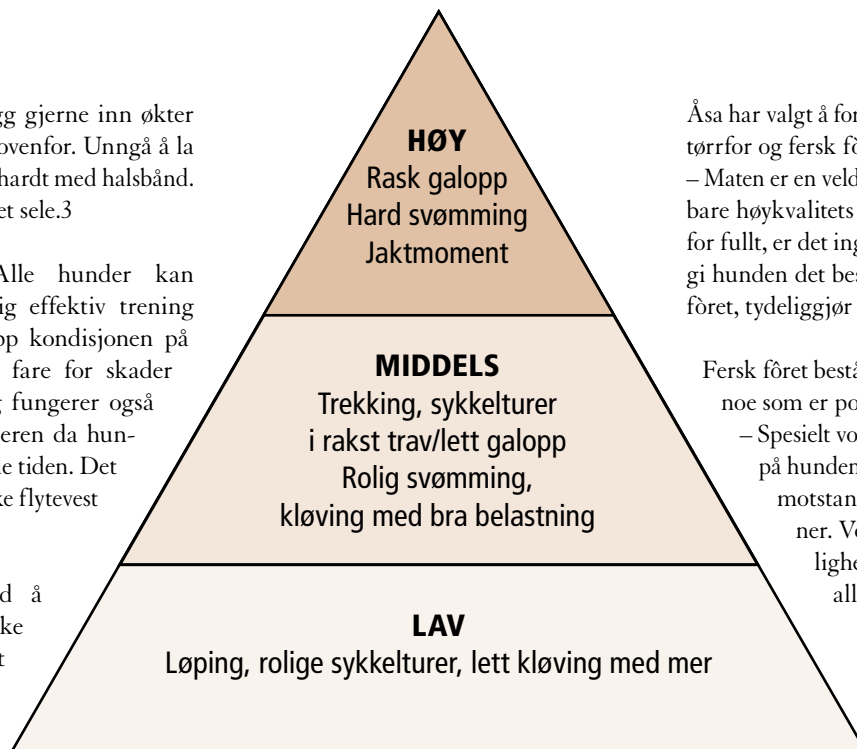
gg gjerne inn økter ovenfor. Unngå å la hardt med halsbånd. et sele.3

Alle hunder kan ig effektiv trening op kondisjonen på fare for skader fungerer også eren da hunke tiden. Det ke flytevest

d å ke t

HØY
Rask galopp
Hard svømming
Jaktmoment

MIDDELS
Trekking, sykkelturer
i rakst trav/lett galopp
Rolig svømming,
kløving med bra belastning

LAV
Løping, rolige sykkelturer, lett kløving med mer

Åsa har valgt å for tørrfor og fersk fô – Maten er en veld bare høykvalitets for fullt, er det ing gi hunden det bes fôret, tydeliggjør

Fersk fôret bestå noe som er po – Spesielt vo på hunden motstan ner. Ve lighe all